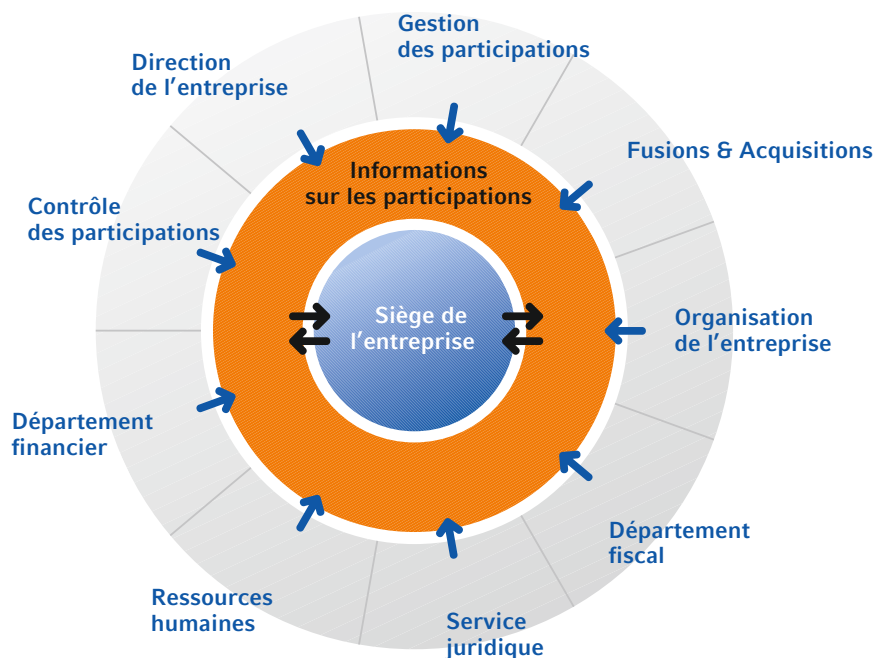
Gestion des participations

Direction de l’entreprise

Fusions & Acquisitions

Informations sur les participations

Contrôle des participations

Siège de l’entreprise

Organisation de l’entreprise

Département financier

Département fiscal

Ressources humaines

Service juridique